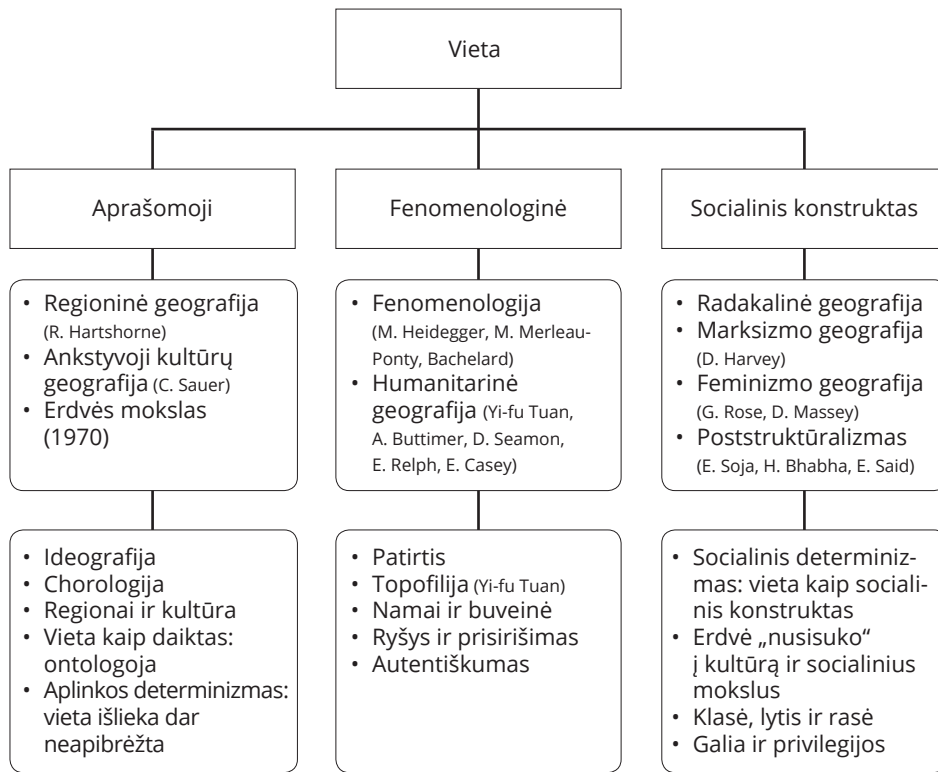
Vieta

Aprašomoji

Fenomenologinė

Socialinis konstruktas

• Regioninė geografija (R. Hartshorne)
• Ankstyvoji kultūrų geografija (C. Sauer)
• Erdvės mokslas (1970)

• Fenomenologija (M. Heidegger, M. Merleau-Ponty, Bachelard)
• Humanitarinė geografija (Yi-fu Tuan, A. Buttimer, D. Seamon, E. Relph, E. Casey)

• Radakalinė geografija
• Marksizmo geografija (D. Harvey)
• Feminizmo geografija (G. Rose, D. Massey)
• Poststruktūralizmas (E. Soja, H. Bhabha, E. Said)

• Ideografija
• Chorologija
• Regionai ir kultūra
• Vieta kaip daiktas: ontologoja
• Aplinkos determinizmas: vieta išlieka dar neapibrėžta

• Patirtis
• Topofilija (Yi-fu Tuan)
• Namai ir buveinė
• Ryšys ir prisirišimas
• Autentiškumas

• Socialinis determinizmas: vieta kaip socialinis konstruktas
• Erdvė „nusisuko" į kultūrą ir socialinius mokslus
• Klasė, lytis ir rasė
• Galia ir privilegijos